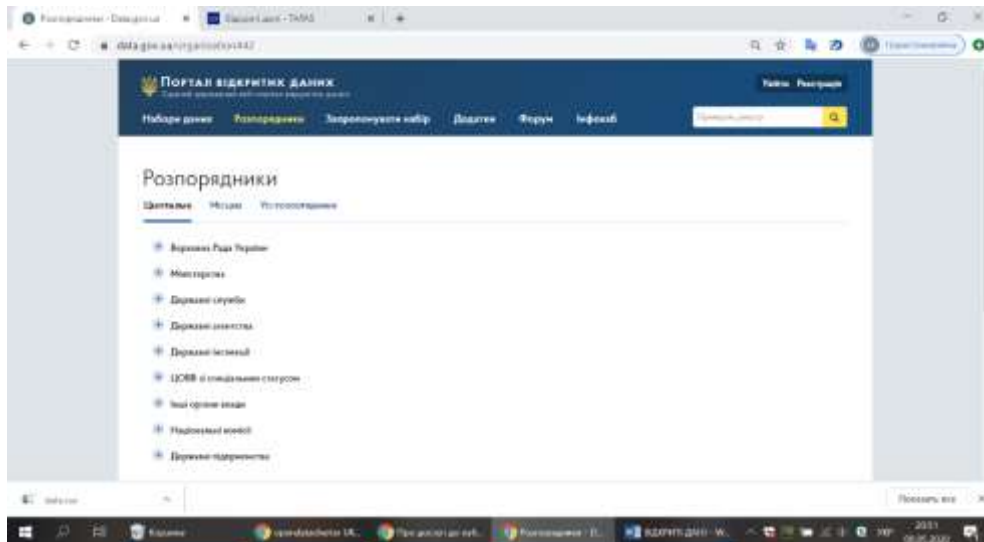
Розпорядники - Data.gov.ua × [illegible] - TAPAS × +

data.gov.ua/organization/442

ПОРТАЛ ВІДКРИТИХ ДАНИХ
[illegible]

Увійти Реєстрація

Набори даних Розпорядники Запропонувати набір Додатки Форум Інфохаб

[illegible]

Розпорядники

Центральні Місцеві Усі розпорядники

Верховна Рада України

Міністерства

Державні служби

Державні агентства

Державні інспекції

ЦОВВ зі спеціальним статусом

Інші органи влади

Національні комісії

Державні підприємства

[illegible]

Показать все

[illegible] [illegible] Про доступ до публ... Розпорядники - D... ВІДКРИТІ ДАНІ - W... УКР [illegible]